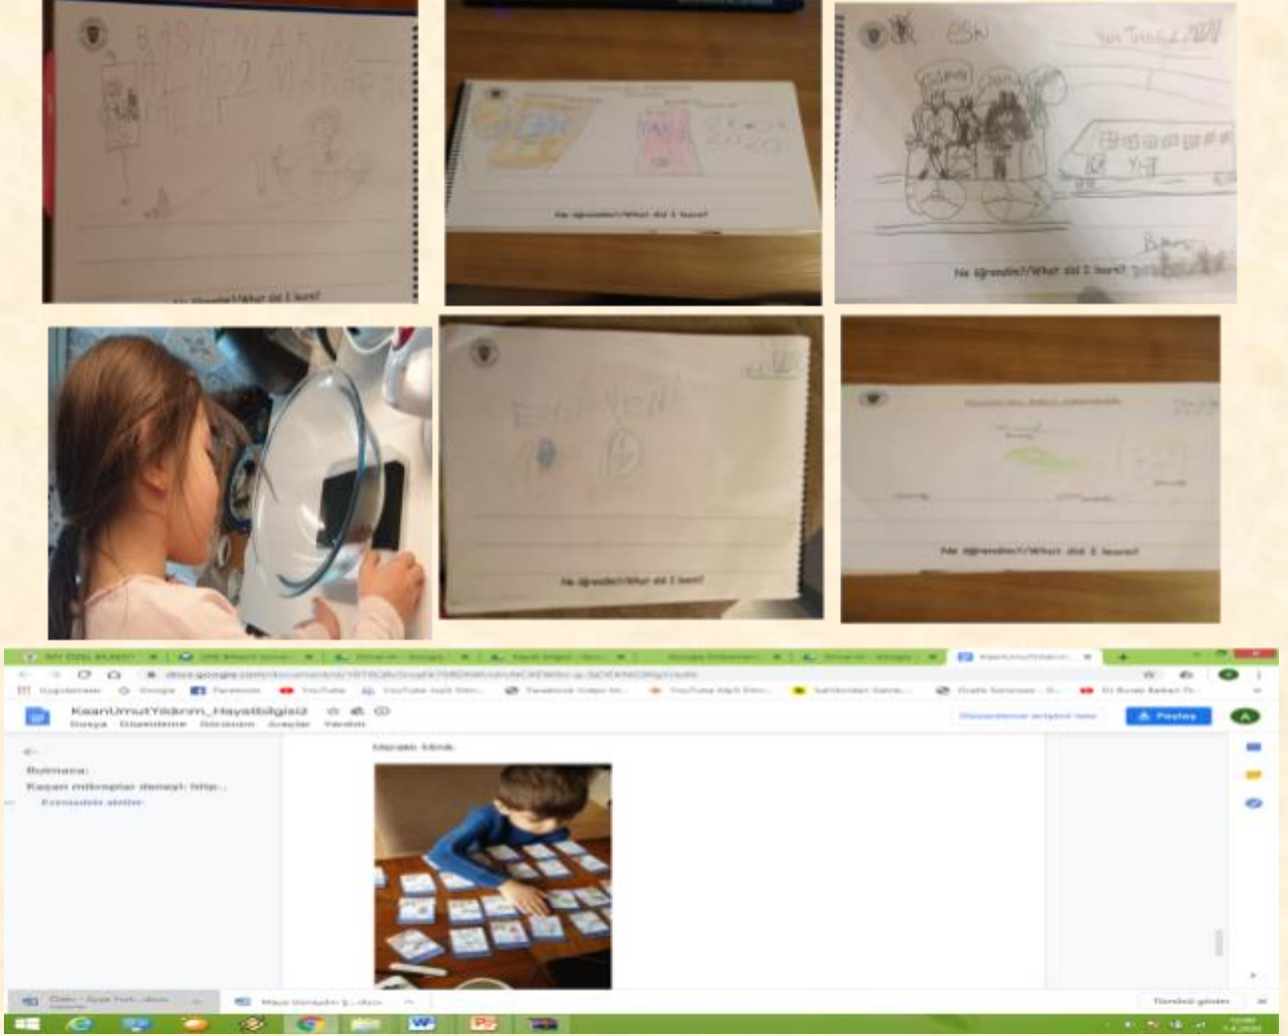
BASIM MAKİNESİ

Ne öğrendim?/What did I learn?

2020

Ne öğrendim?/What did I learn?

ESKİ

YENİ

Ne öğrendim?/What did I learn?

ESKİ YENİ

Ne öğrendim?/What did I learn?

Ne öğrendim?/What did I learn?

KaanUmutYıldırım_Hayatbilgisi2

Dosya Düzenleme Görünüm Araçlar Yardım

Paylaş

Bulmaca:

Kaçan mikroplar deneyi: http...

Merakı Minik

Tümünü göster